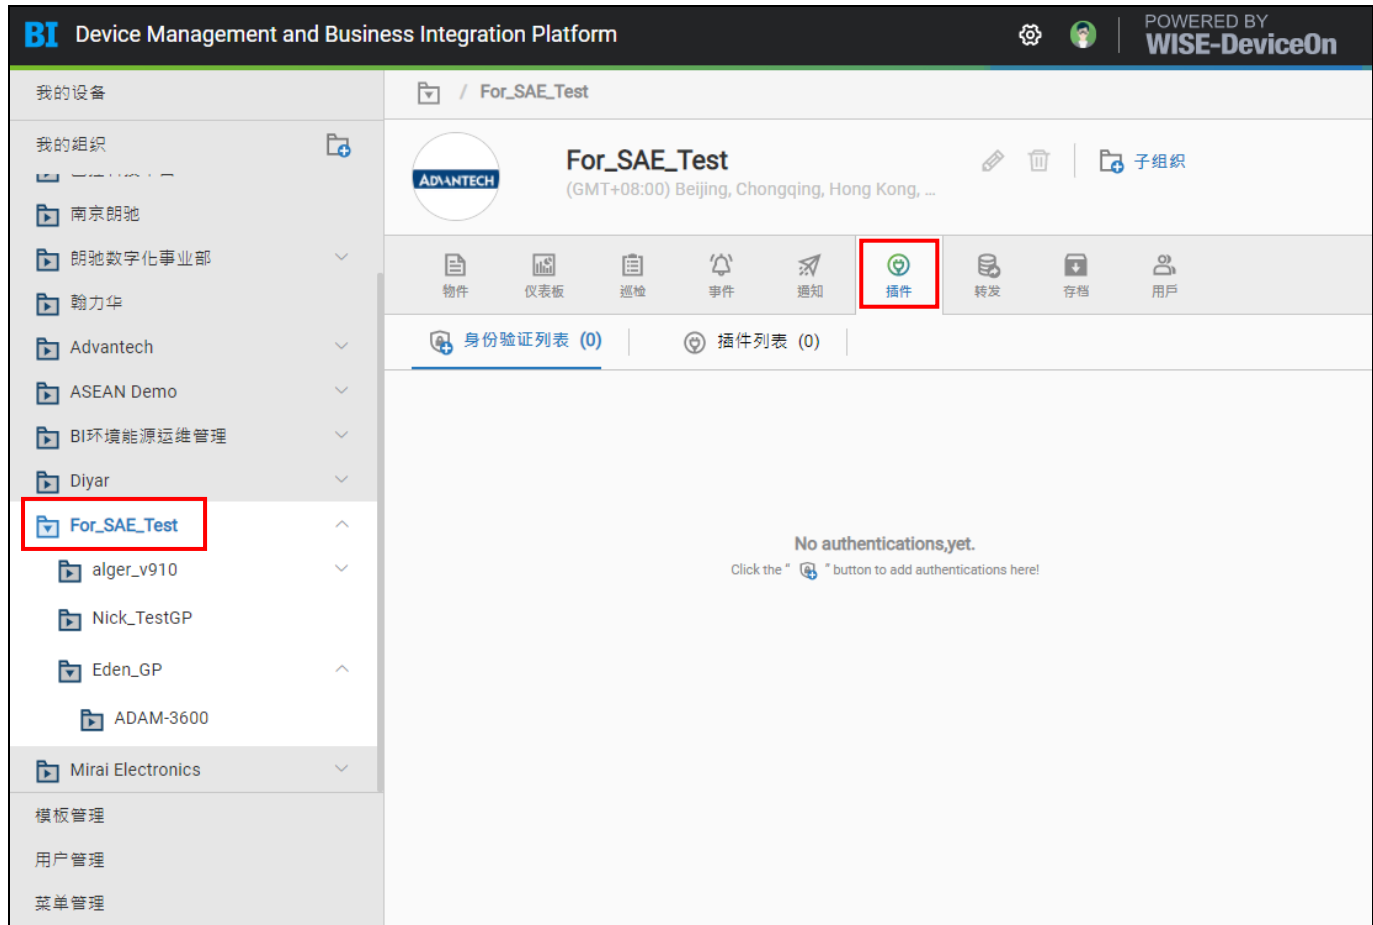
BI Device Management and Business Integration Platform

POWERED BY
WISE-DeviceOn

我的设备

我的組织

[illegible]

南京朗驰

朗驰数字化事业部

翰力华

Advantech

ASEAN Demo

BI环境能源运维管理

Diyar

For_SAE_Test

alger_v910

Nick_TestGP

Eden_GP

ADAM-3600

Mirai Electronics

模板管理

用户管理

菜单管理

/ For_SAE_Test

ADVANTECH

For_SAE_Test

(GMT+08:00) Beijing, Chongqing, Hong Kong, ...

子组织

物件 仪表板 巡检 事件 通知 插件 转发 存档 用戶

身份验证列表 (0)

插件列表 (0)

No authentications,yet.

Click the " " button to add authentications here!